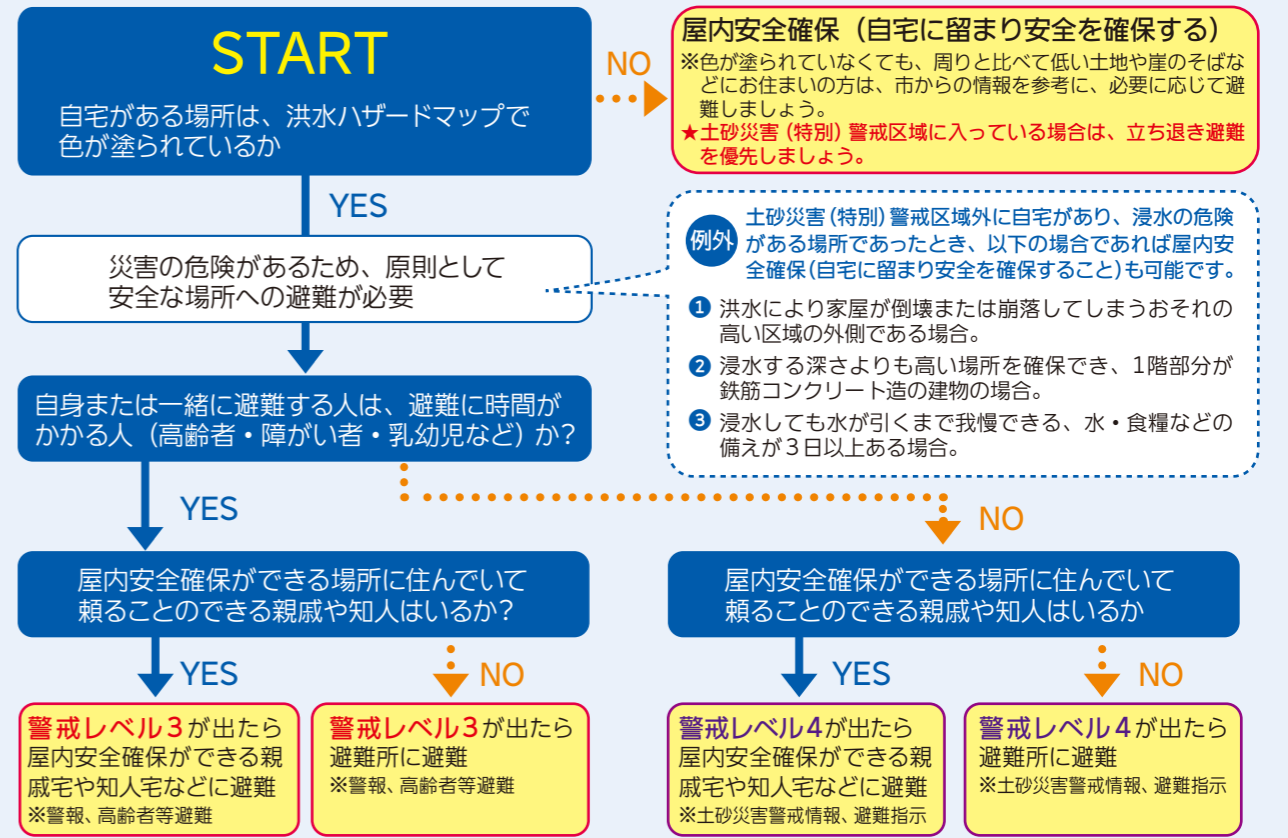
START

自宅がある場所は、洪水ハザードマップで色が塗られているか

NO

屋内安全確保（自宅に留まり安全を確保する）

※色が塗られていなくても、周りと比べて低い土地や崖のそばなどにお住まいの方は、市からの情報を参考に、必要に応じて避難しましょう。

★土砂災害（特別）警戒区域に入っている場合は、立ち退き避難を優先しましょう。

YES

災害の危険があるため、原則として安全な場所への避難が必要

例外 土砂災害（特別）警戒区域外に自宅があり、浸水の危険がある場所であったとき、以下の場合であれば屋内安全確保（自宅に留まり安全を確保すること）も可能です。

❶ 洪水により家屋が倒壊または崩落してしまうおそれの高い区域の外側である場合。

❷ 浸水する深さよりも高い場所を確保でき、1階部分が鉄筋コンクリート造の建物の場合。

❸ 浸水しても水が引くまで我慢できる、水・食糧などの備えが3日以上ある場合。

自身または一緒に避難する人は、避難に時間がかかる人（高齢者・障がい者・乳幼児など）か？

YES

NO

屋内安全確保ができる場所に住んでいて頼ることのできる親戚や知人はいるか？

YES

NO

屋内安全確保ができる場所に住んでいて頼ることのできる親戚や知人はいるか

YES

NO

警戒レベル3が出たら屋内安全確保ができる親戚宅や知人宅などに避難
※警報、高齢者等避難

警戒レベル3が出たら避難所に避難
※警報、高齢者等避難

警戒レベル4が出たら屋内安全確保ができる親戚宅や知人宅などに避難
※土砂災害警戒情報、避難指示

警戒レベル4が出たら避難所に避難
※土砂災害警戒情報、避難指示